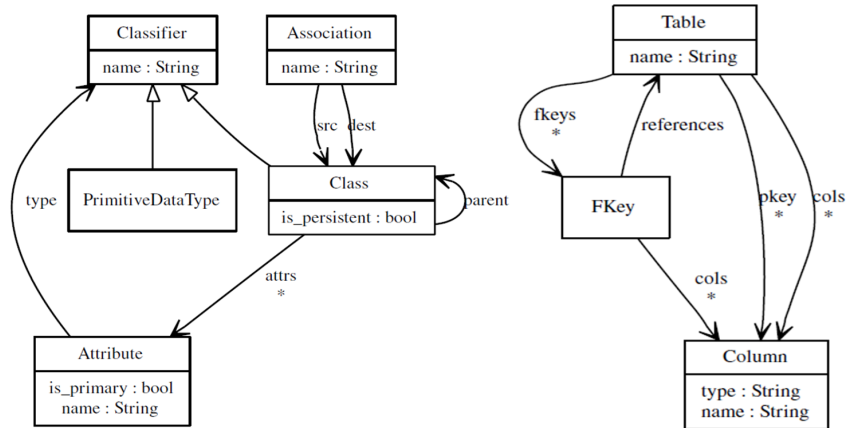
Classifier
name : String

Association
name : String

src
dest

PrimitiveDataType

Class
is_persistent : bool

parent

type

attrs
*

Attribute
is_primary : bool
name : String

Table
name : String

fkeys
*

references

FKey

pkey
*

cols
*

cols
*

Column
type : String
name : String